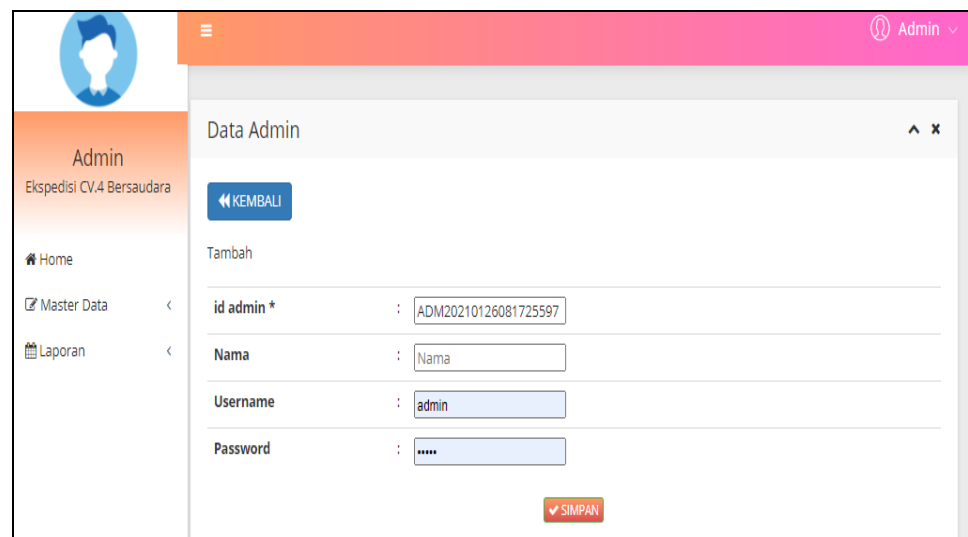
Admin

Admin
Ekspedisi CV.4 Bersaudara

Home
Master Data
Laporan

Data Admin

KEMBALI

Tambah

| | | |
|---|---|---|
| id admin * | : | ADM20210126081725597 |
| Nama | : | Nama |
| Username | : | admin |
| Password | : | ••••• |

SIMPAN